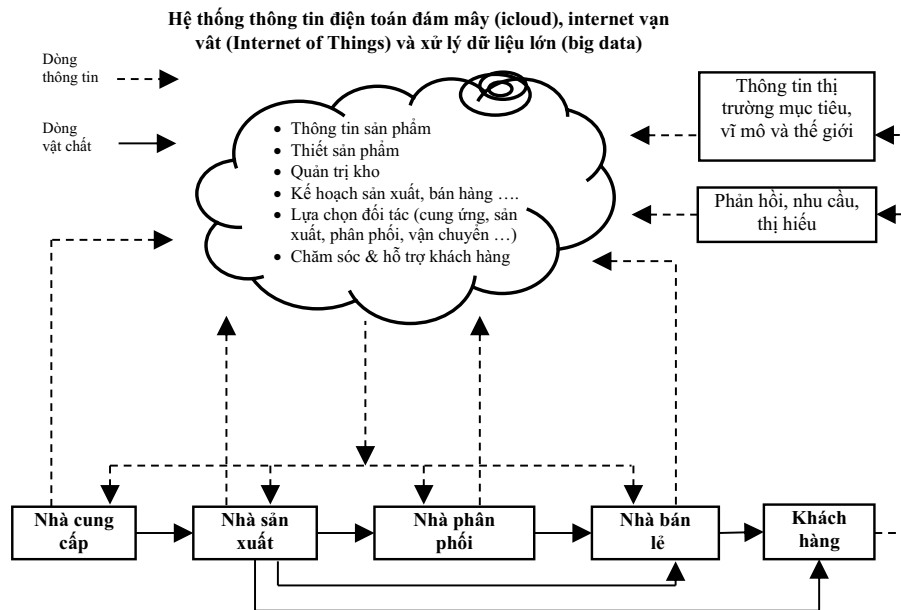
Hệ thống thông tin điện toán đám mây (icloud), internet vạn vât (Internet of Things) và xử lý dữ liệu lớn (big data)

Dòng thông tin

Dòng vật chất

- Thông tin sản phẩm
- Thiết sản phẩm
- Quản trị kho
- Kế hoạch sản xuất, bán hàng ….
- Lựa chọn đối tác (cung ứng, sản xuất, phân phối, vận chuyển …)
- Chăm sóc & hỗ trợ khách hàng

Thông tin thị trường mục tiêu, vĩ mô và thế giới

Phản hồi, nhu cầu, thị hiếu

Nhà cung cấp

Nhà sản xuất

Nhà phân phối

Nhà bán lẻ

Khách hàng